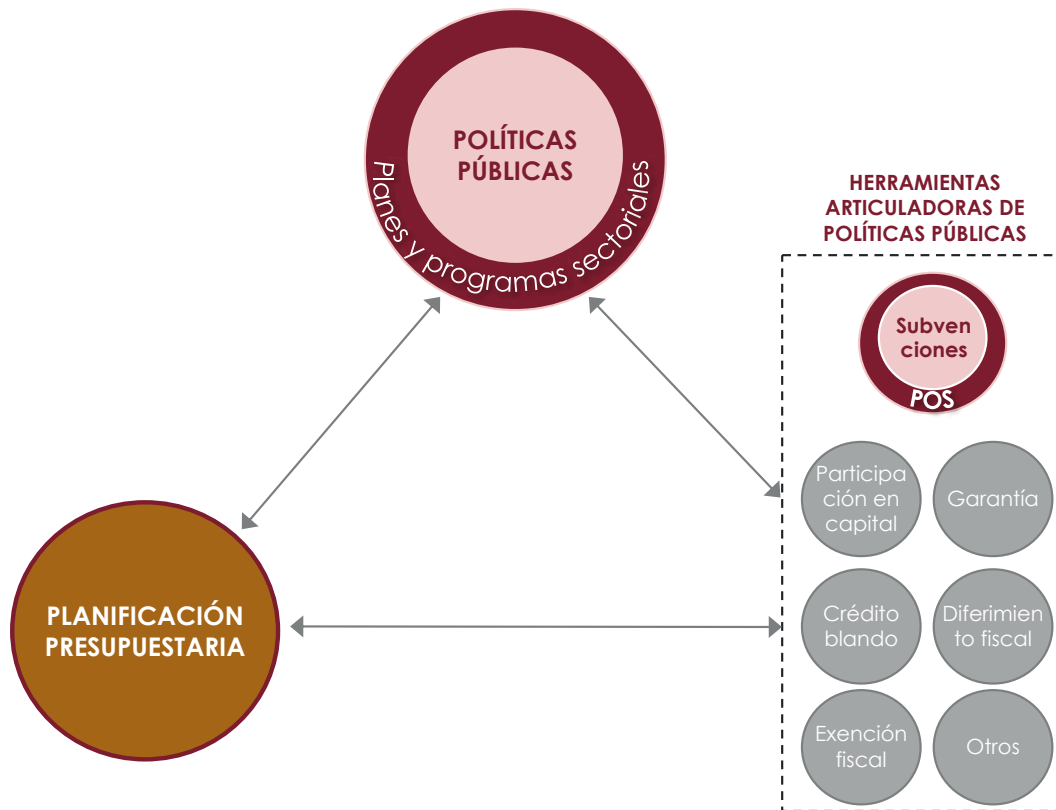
POLÍTICAS PÚBLICAS

Planes y programas sectoriales

HERRAMIENTAS ARTICULADORAS DE POLÍTICAS PÚBLICAS

Subvenciones

POS

Participación en capital

Garantía

Crédito blando

Diferimiento fiscal

Exención fiscal

Otros

PLANIFICACIÓN PRESUPUESTARIA